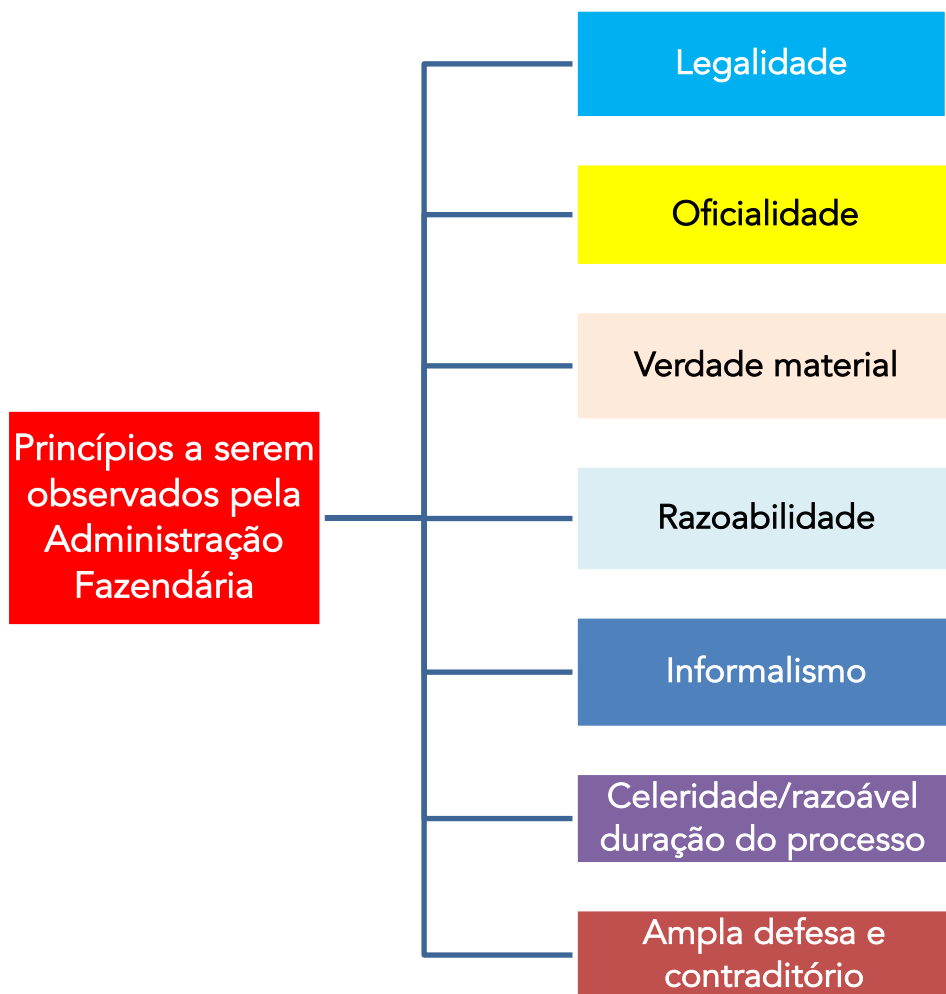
Princípios a serem observados pela Administração Fazendária

Legalidade

Oficialidade

Verdade material

Razoabilidade

Informalismo

Celeridade/razoável duração do processo

Ampla defesa e contraditório